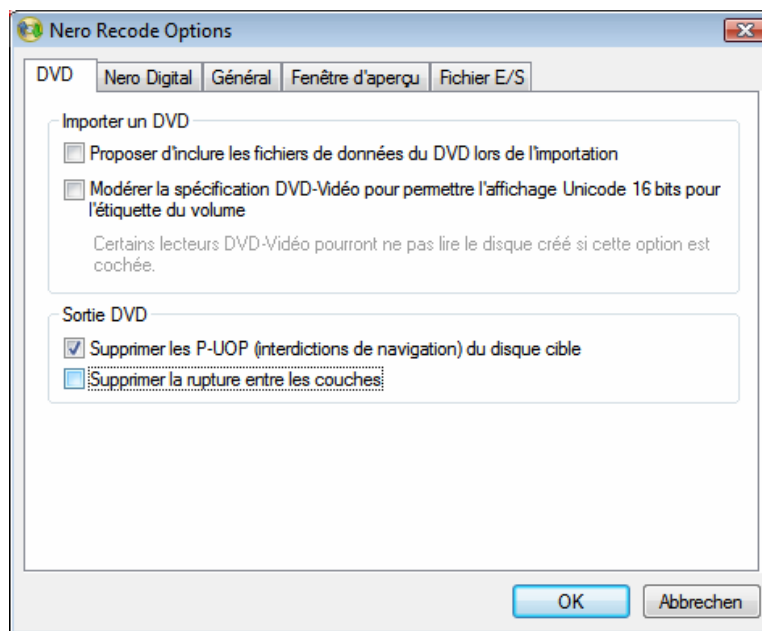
Nero Recode Options

DVD | Nero Digital | Général | Fenêtre d'aperçu | Fichier E/S

Importer un DVD

Proposer d'inclure les fichiers de données du DVD lors de l'importation

Modérer la spécification DVD-Vidéo pour permettre l'affichage Unicode 16 bits pour l'étiquette du volume

Certains lecteurs DVD-Vidéo pourront ne pas lire le disque créé si cette option est cochée.

Sortie DVD

Supprimer les P-UOP (interdictions de navigation) du disque cible

Supprimer la rupture entre les couches

OK

Abbrechen